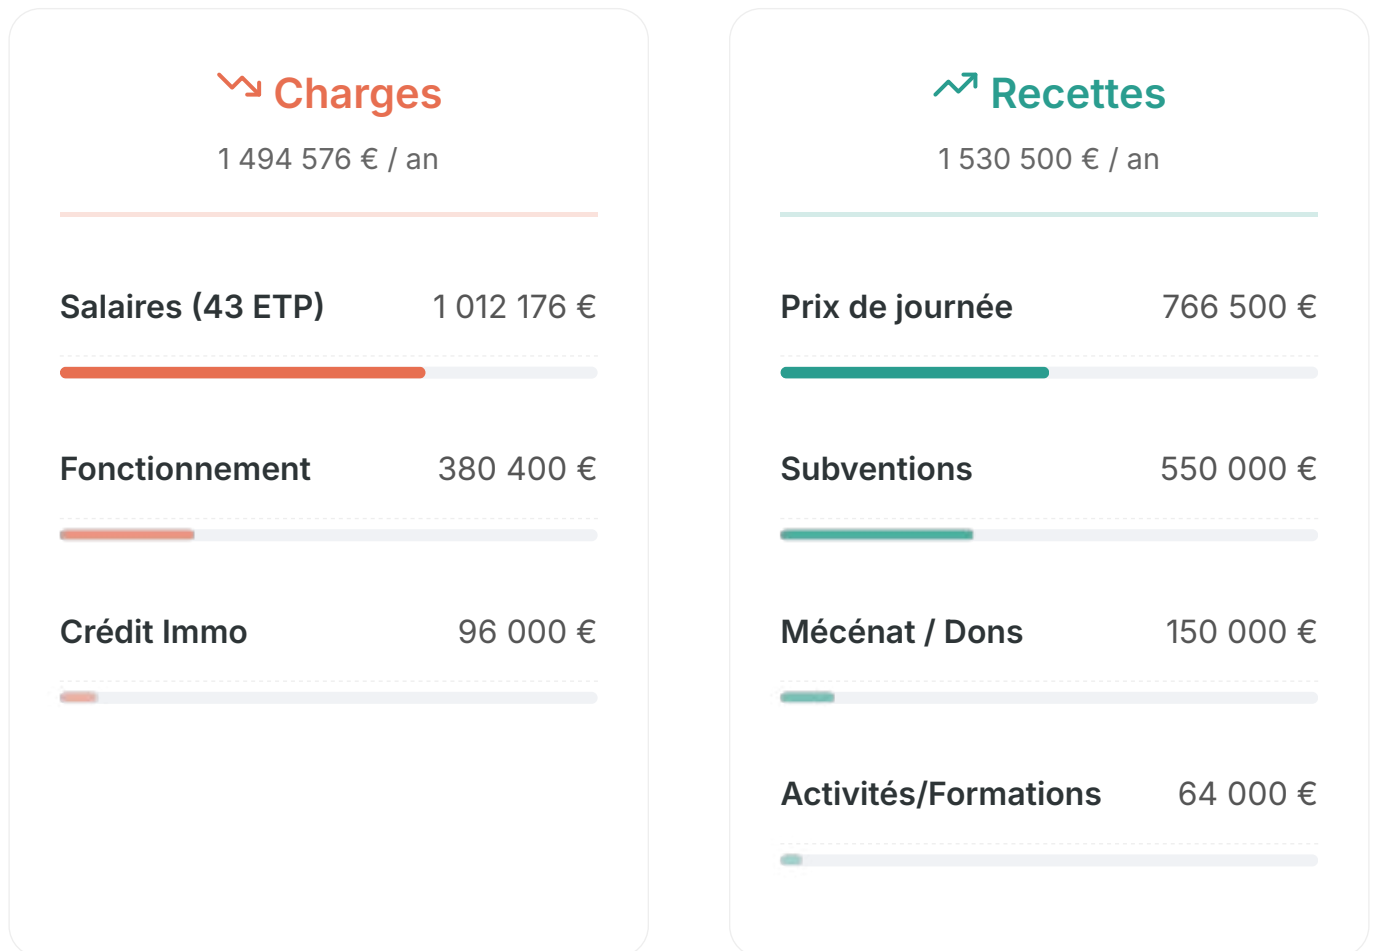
Charges
1 494 576 € / an

Salaires (43 ETP) 1 012 176 €

Fonctionnement 380 400 €

Crédit Immo 96 000 €

Recettes
1 530 500 € / an

Prix de journée 766 500 €

Subventions 550 000 €

Mécénat / Dons 150 000 €

Activités/Formations 64 000 €